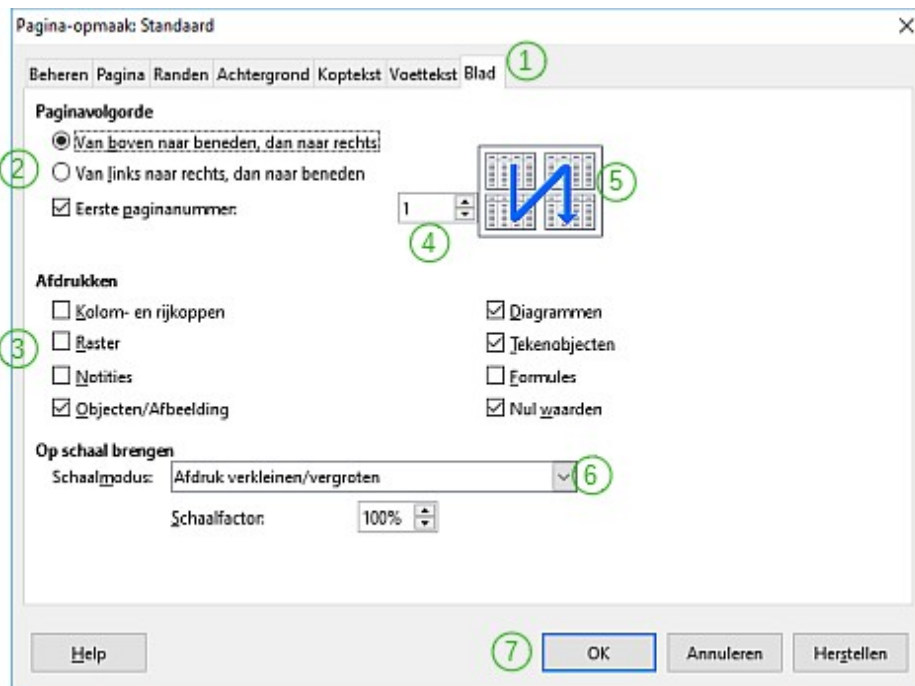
Pagina-opmaak: Standaard

Beheren Pagina Randen Achtergrond Koptekst Voettekst Blad 1

Paginavolgorde

Van boven naar beneden, dan naar rechts

2 Van links naar rechts, dan naar beneden

Eerste paginanummer: 1

4

5

Afdrukken

Kolom- en rijkoppen

3 Raster

Notities

Objecten/Afbeelding

Diagrammen

Tekenobjecten

Formules

Nul waarden

Op schaal brengen

Schaalmodus: Afdruk verkleinen/vergroten 6

Schaalfactor: 100%

Help

7 OK

Annuleren

Herstellen